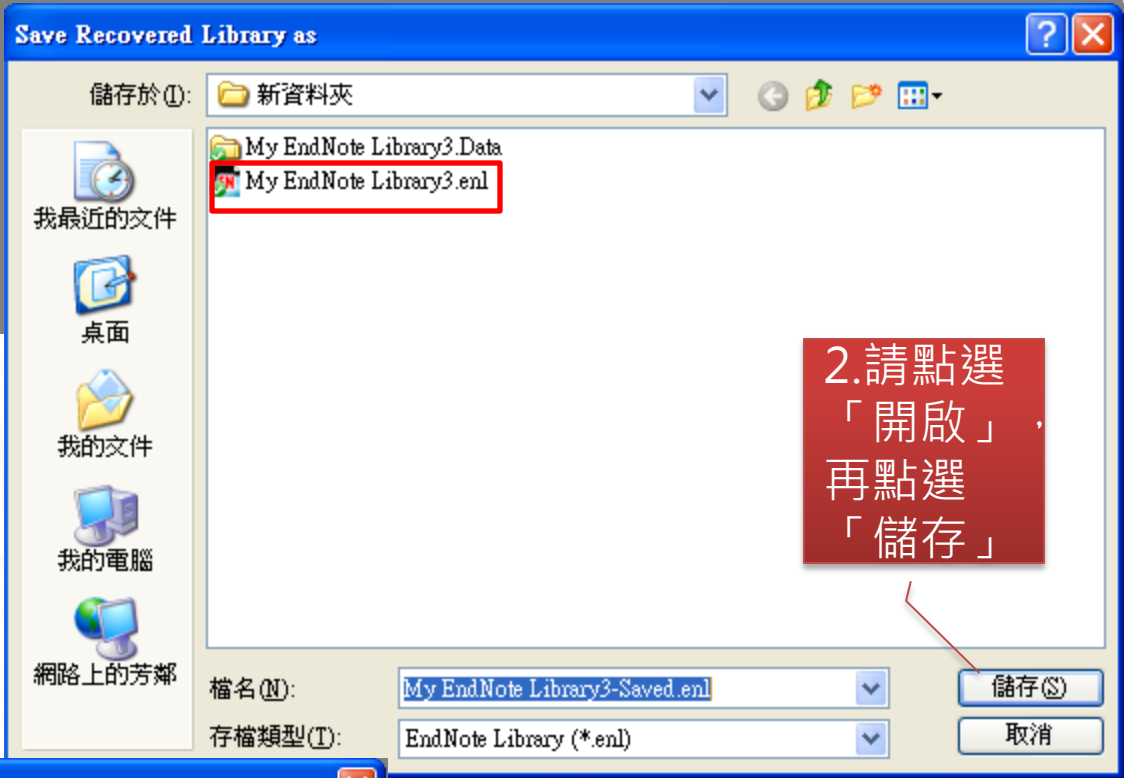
Save Recovered Library as

儲存於(I): 新資料夾

我最近的文件
桌面
我的文件
我的電腦
網路上的芳鄰

My EndNote Library3.Data
My EndNote Library3.enl

2.請點選「開啟」，再點選「儲存」

檔名(N): My EndNote Library3-Saved.enl
存檔類型(T): EndNote Library (*.enl)

儲存(S)
取消